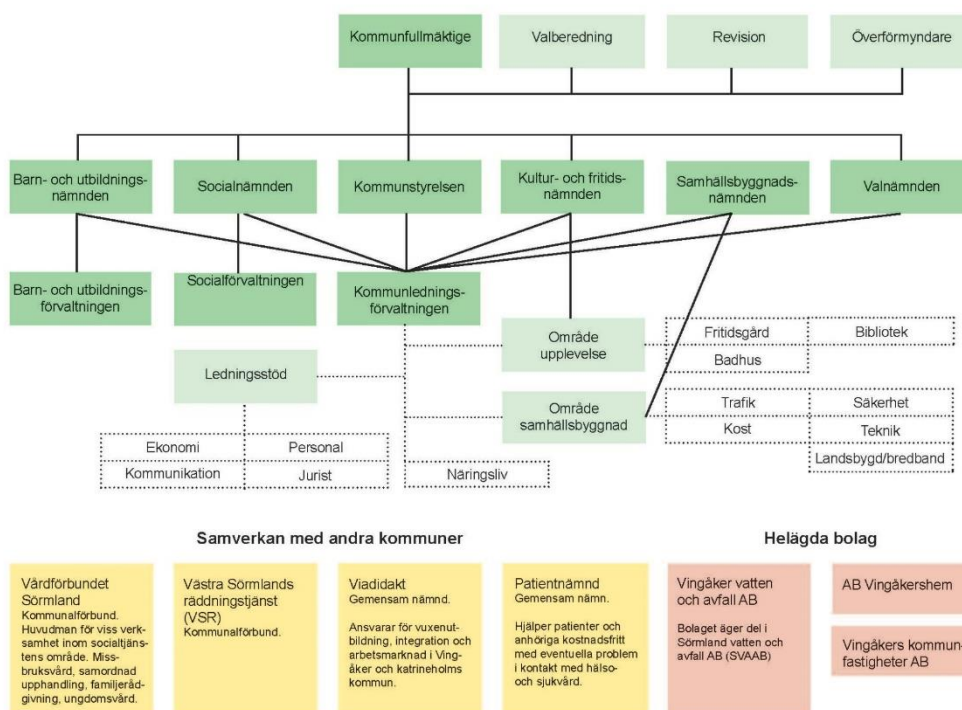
Kommunfullmäktige

Valberedning

Revision

Överförmyndare

Barn- och utbildningsnämnden

Socialnämnden

Kommunstyrelsen

Kultur- och fritidsnämnden

Samhällsbyggnadsnämnden

Valnämnden

Barn- och utbildningsförvaltningen

Socialförvaltningen

Kommunledningsförvaltningen

Område upplevelse

Fritidsgård

Bibliotek

Badhus

Ledningsstöd

Område samhällsbyggnad

Trafik

Säkerhet

Kost

Teknik

Landsbygd/bredband

Ekonomi

Personal

Kommunikation

Jurist

Näringsliv

Samverkan med andra kommuner

Helägda bolag

Vårdförbundet Sörmland
Kommunalförbund. Huvudman för viss verksamhet inom socialtjänstens område. Missbruksvård, samordnad upphandling, familjerådgivning, ungdomsvård.

Västra Sörmlands räddningstjänst (VSR)
Kommunalförbund.

Viadidakt
Gemensam nämnd.
Ansvarar för vuxenutbildning, integration och arbetsmarknad i Vingåker och katrineholms kommun.

Patientnämnd
Gemensam nämn.
Hjälper patienter och anhöriga kostnadsfritt med eventuella problem i kontakt med hälso- och sjukvård.

Vingåker vatten och avfall AB
Bolaget äger del i Sörmland vatten och avfall AB (SVAAB)

AB Vingåkershem

Vingåkers kommun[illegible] fastigheter AB